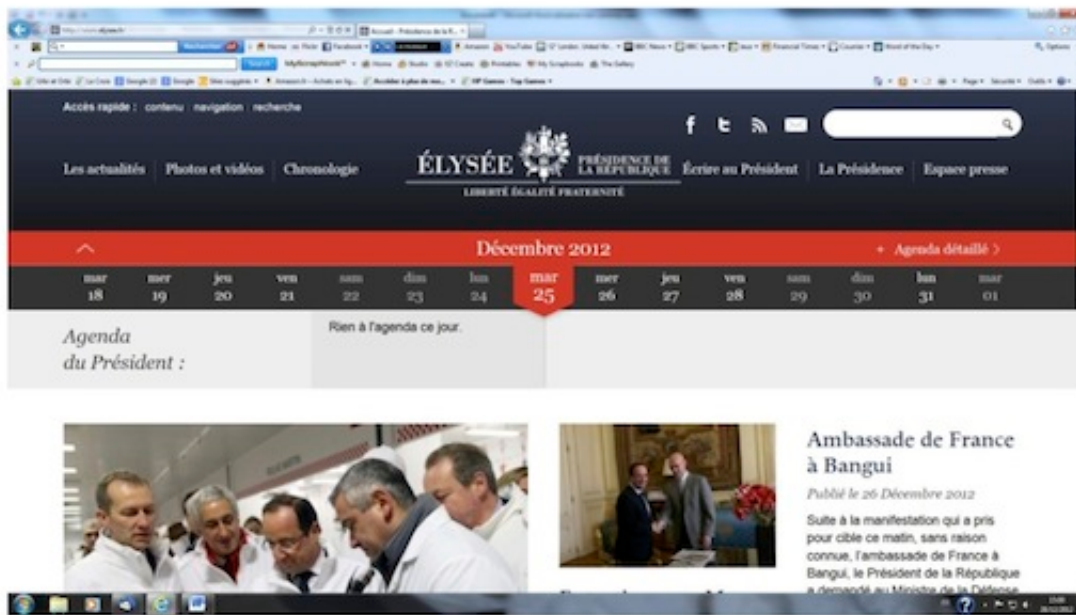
Accès rapide : contenu navigation recherche

Les actualités Photos et vidéos Chronologie ÉLYSÉE PRÉSIDENCE DE LA RÉPUBLIQUE LIBERTÉ ÉGALITÉ FRATERNITÉ Écrire au Président La Présidence Espace presse

Décembre 2012 + Agenda détaillé >

mar 18 mer 19 jeu 20 ven 21 sam 22 dim 23 lun 24 mar 25 mer 26 jeu 27 ven 28 sam 29 dim 30 lun 31 mar 01

Agenda du Président :

Rien à l'agenda ce jour.

Ambassade de France à Bangui

Publié le 26 Décembre 2012

Suite à la manifestation qui a pris pour cible ce matin, sans raison connue, l'ambassade de France à Bangui, le Président de la République a demandé au Ministre de la Défense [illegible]